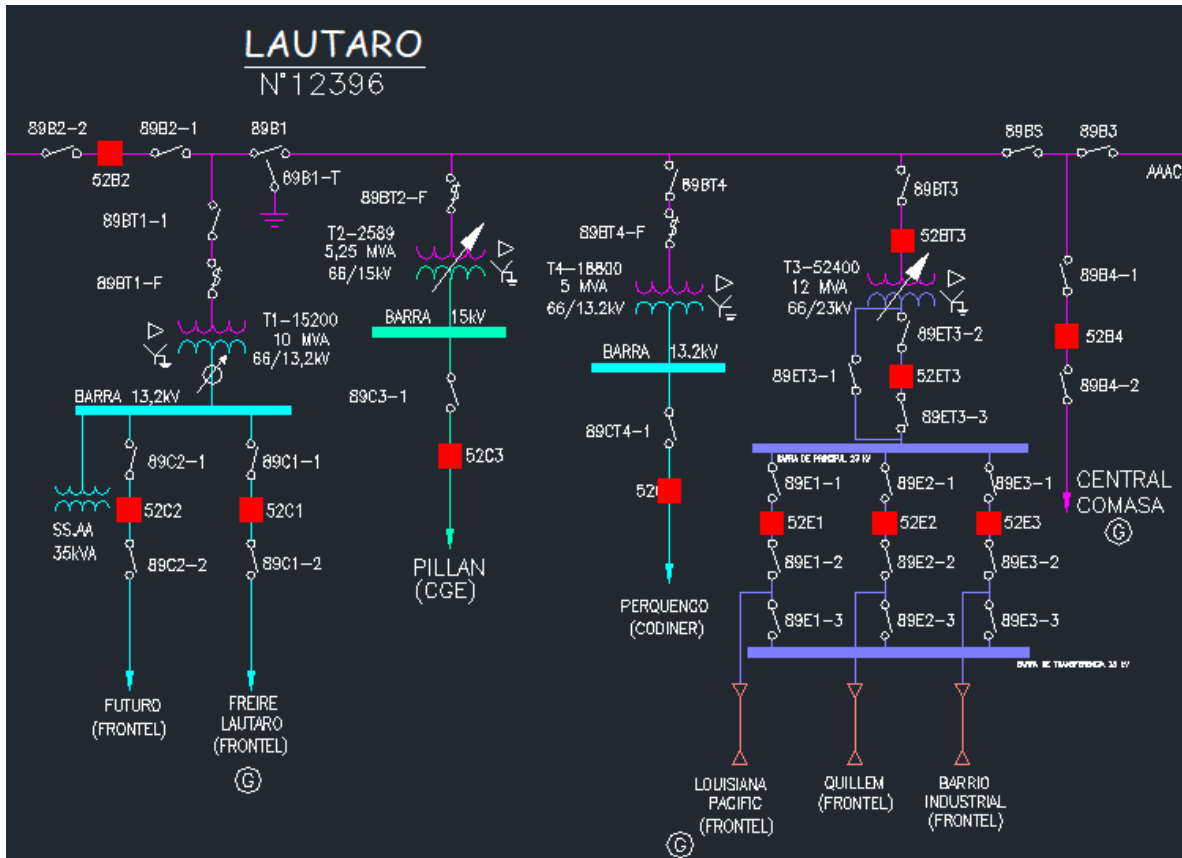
LAUTARO
N°12396

89B2-2
89B2-1
89B1
89BS
89B3
AAAC
52B2
89B1-T
89BT1-1
89BT2-F
89BT4
89BT3
52BT3
89BT4-F
T2-2589
5,25 MVA
66/15kV
T4-18800
5 MVA
66/13.2kV
T3-52400
12 MVA
66/23kV
89B4-1
89BT1-F
T1-15200
10 MVA
66/13,2kV
BARRA 15kV
89ET3-2
52B4
BARRA 13.2kV
89ET3-1
52ET3
89B4-2
BARRA 13,2kV
89C3-1
89ET3-3
89CT4-1
BARRA DE PRINCIPAL 23 kV
89C2-1
89C1-1
52C3
89E1-1
89E2-1
89E3-1
CENTRAL
COMASA
52
52C2
52C1
52E1
52E2
52E3
SS.AA
35kVA
89C2-2
89C1-2
89E1-2
89E2-2
89E3-2
PILLAN
(CGE)
PERQUENCO
(CODINER)
89E1-3
89E2-3
89E3-3
BARRA DE TRANSFERENCIA 23 kV
FUTURO
(FRONTEL)
FREIRE
LAUTARO
(FRONTEL)
LOUISIANA
PACIFIC
(FRONTEL)
QUILLEM
(FRONTEL)
BARRIO
INDUSTRIAL
(FRONTEL)
G
G
G